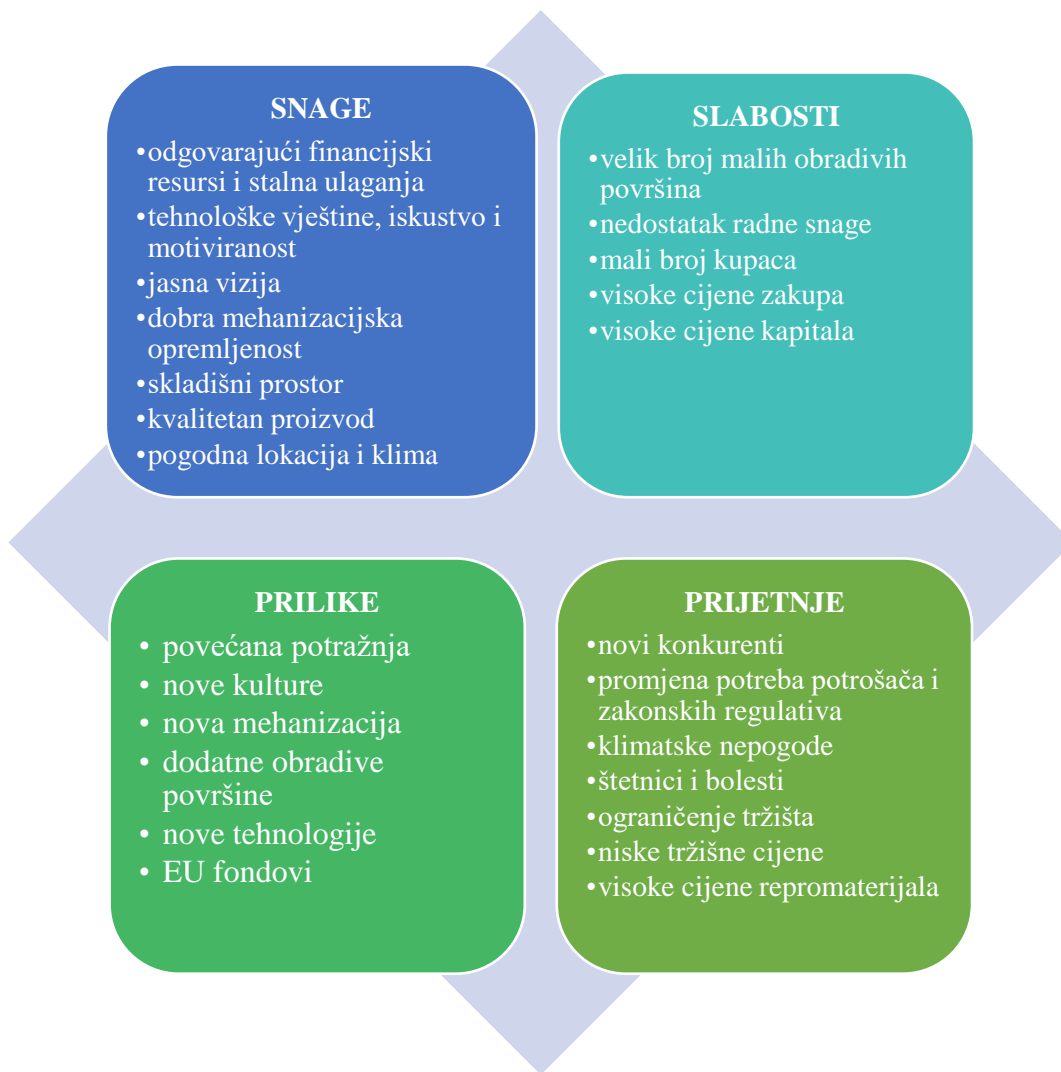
SNAGE
•odgovarajući financijski resursi i stalna ulaganja
•tehnološke vještine, iskustvo i motiviranost
•jasna vizija
•dobra mehanizacijska opremljenost
•skladišni prostor
•kvalitetan proizvod
•pogodna lokacija i klima

SLABOSTI
•velik broj malih obradivih površina
•nedostatak radne snage
•mali broj kupaca
•visoke cijene zakupa
•visoke cijene kapitala

PRILIKE
• povećana potražnja
• nove kulture
• nova mehanizacija
• dodatne obradive površine
• nove tehnologije
• EU fondovi

PRIJETNJE
•novi konkurenti
•promjena potreba potrošača i zakonskih regulativa
•klimatske nepogode
•štetnici i bolesti
•ograničenje tržišta
•niske tržišne cijene
•visoke cijene repromaterijala